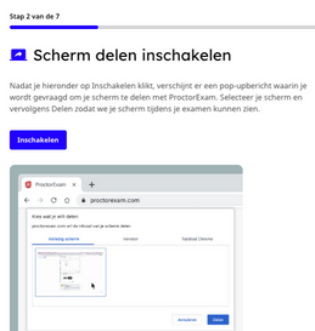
Stap 2 van de 7

Scherm delen inschakelen

Nadat je hieronder op Inschakelen klikt, verschijnt er een pop-upbericht waarin je wordt gevraagd om je scherm te delen met ProctorExam. Selecteer je scherm en vervolgens Delen zodat we je scherm tijdens je examen kunnen zien.

Inschakelen

ProctorExam
proctorexam.com

Kies wat je wilt delen
proctorexam.com wil de inhoud van je scherm delen

Volledig scherm | Venster | Tabblad Chrome

Annuleren | Delen